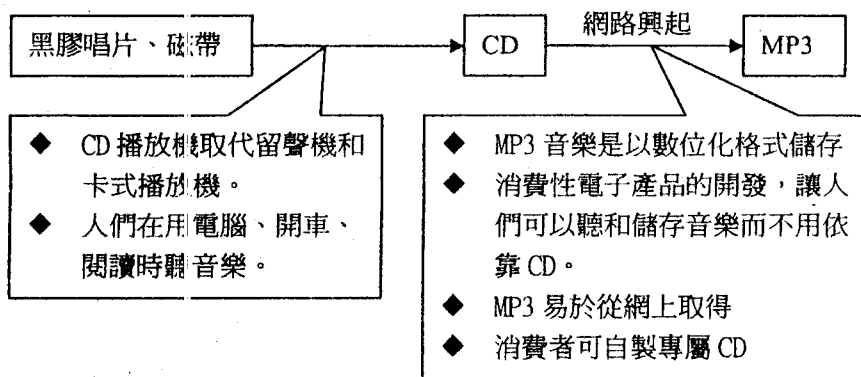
黑膠唱片、磁帶

CD

網路興起

MP3

◆ CD 播放機取代留聲機和卡式播放機。
◆ 人們在用電腦、開車、閱讀時聽音樂。

◆ MP3 音樂是以數位化格式儲存
◆ 消費性電子產品的開發，讓人們可以聽和儲存音樂而不用依靠 CD。
◆ MP3 易於從網上取得
◆ 消費者可自製專屬 CD